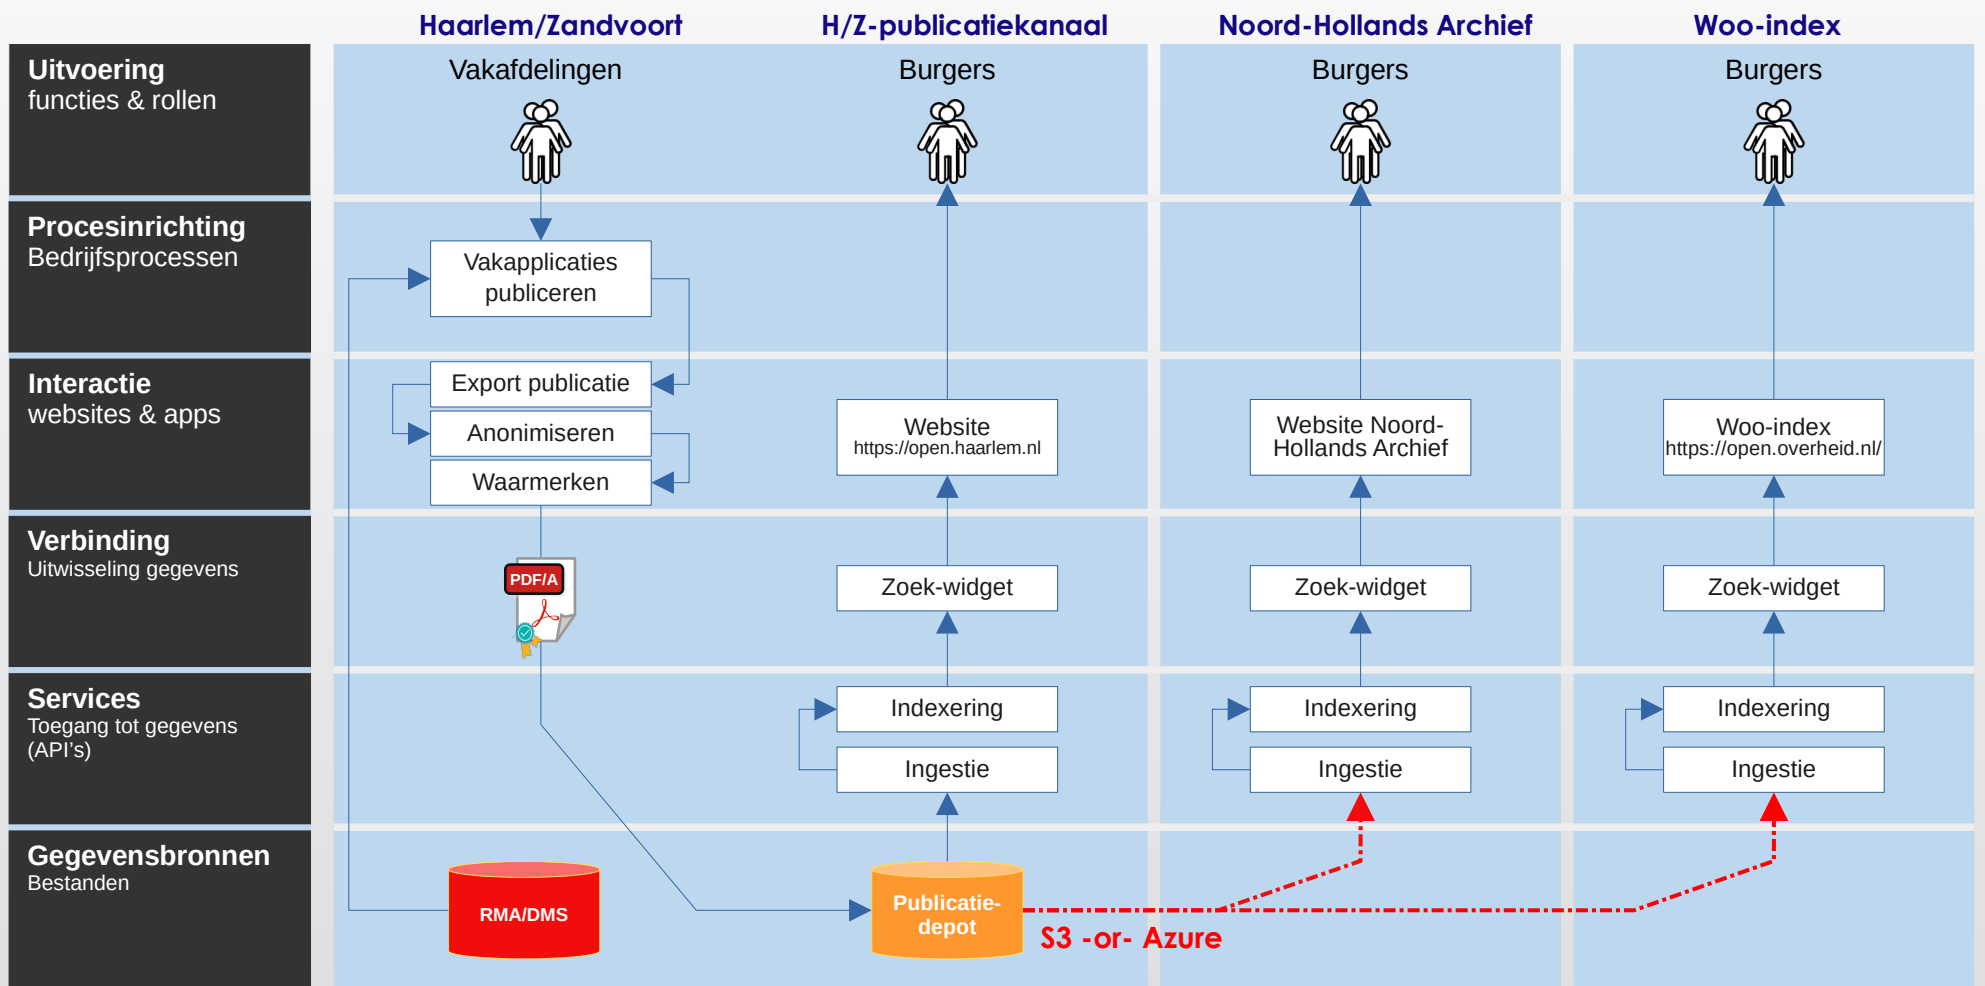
Haarlem/Zandvoort
H/Z-publicatiekanaal
Noord-Hollands Archief
Woo-index

Uitvoering
functies & rollen

Vakafdelingen
Burgers
Burgers
Burgers

Procesinrichting
Bedrijfsprocessen

Vakapplicaties publiceren

Interactie
websites & apps

Export publicatie
Anonimiseren
Waarmerken

Website
https://open.haarlem.nl

Website Noord-Hollands Archief

Woo-index
https://open.overheid.nl/

Verbinding
Uitwisseling gegevens

PDF/A

Zoek-widget
Zoek-widget
Zoek-widget

Services
Toegang tot gegevens (API's)

Indexering
Ingestie
Indexering
Ingestie
Indexering
Ingestie

Gegevensbronnen
Bestanden

RMA/DMS

Publicatie-depot

S3 -or- Azure